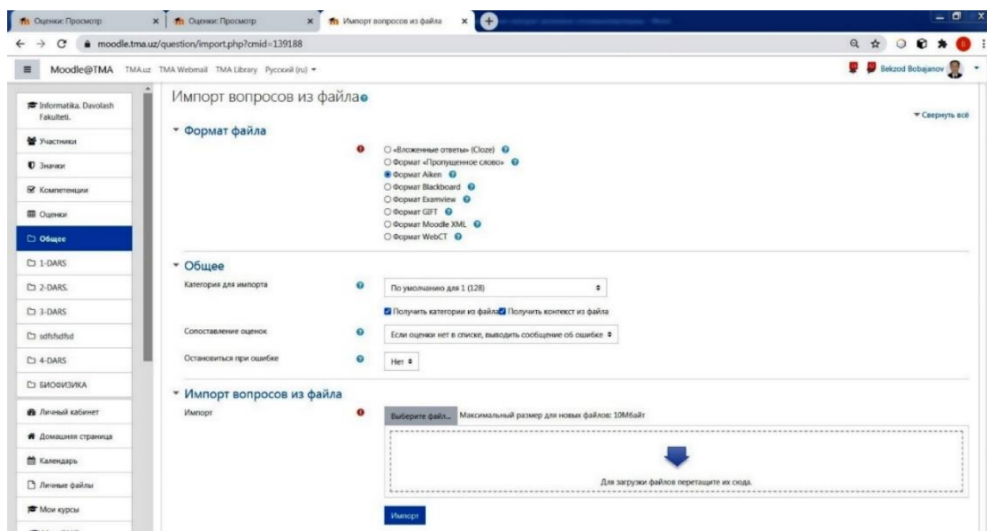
Оценки: Просмотр
Оценки: Просмотр
Импорт вопросов из файла

moodle.tma.uz/question/import.php?cmid=139188

Moodle@TMA TMA.uz TMA Webmail TMA Library Русский (ru)
Bekzod Bobajanov

Informatika. Davolash Fakulteti.
Участники
Значки
Компетенции
Оценки
Общее
1-DARS
2-DARS.
3-DARS
sdfsfsdfsd
4-DARS
БИОФИЗИКА
Личный кабинет
Домашняя страница
Календарь
Личные файлы
Мои курсы

Импорт вопросов из файла

Свернуть всё

Формат файла

«Вложенные ответы» (Cloze)
Формат «Пропущенное слово»
Формат Aiken
Формат Blackboard
Формат Examview
Формат GIFT
Формат Moodle XML
Формат WebCT

Общее

Категория для импорта
По умолчанию для 1 (128)
Получить категории из файла
Получить контекст из файла
Сопоставление оценок
Если оценки нет в списке, выводить сообщение об ошибке
Остановиться при ошибке
Нет

Импорт вопросов из файла

Импорт
Выберите файл...
Максимальный размер для новых файлов: 10Мбайт
Для загрузки файлов перетащите их сюда.
Импорт